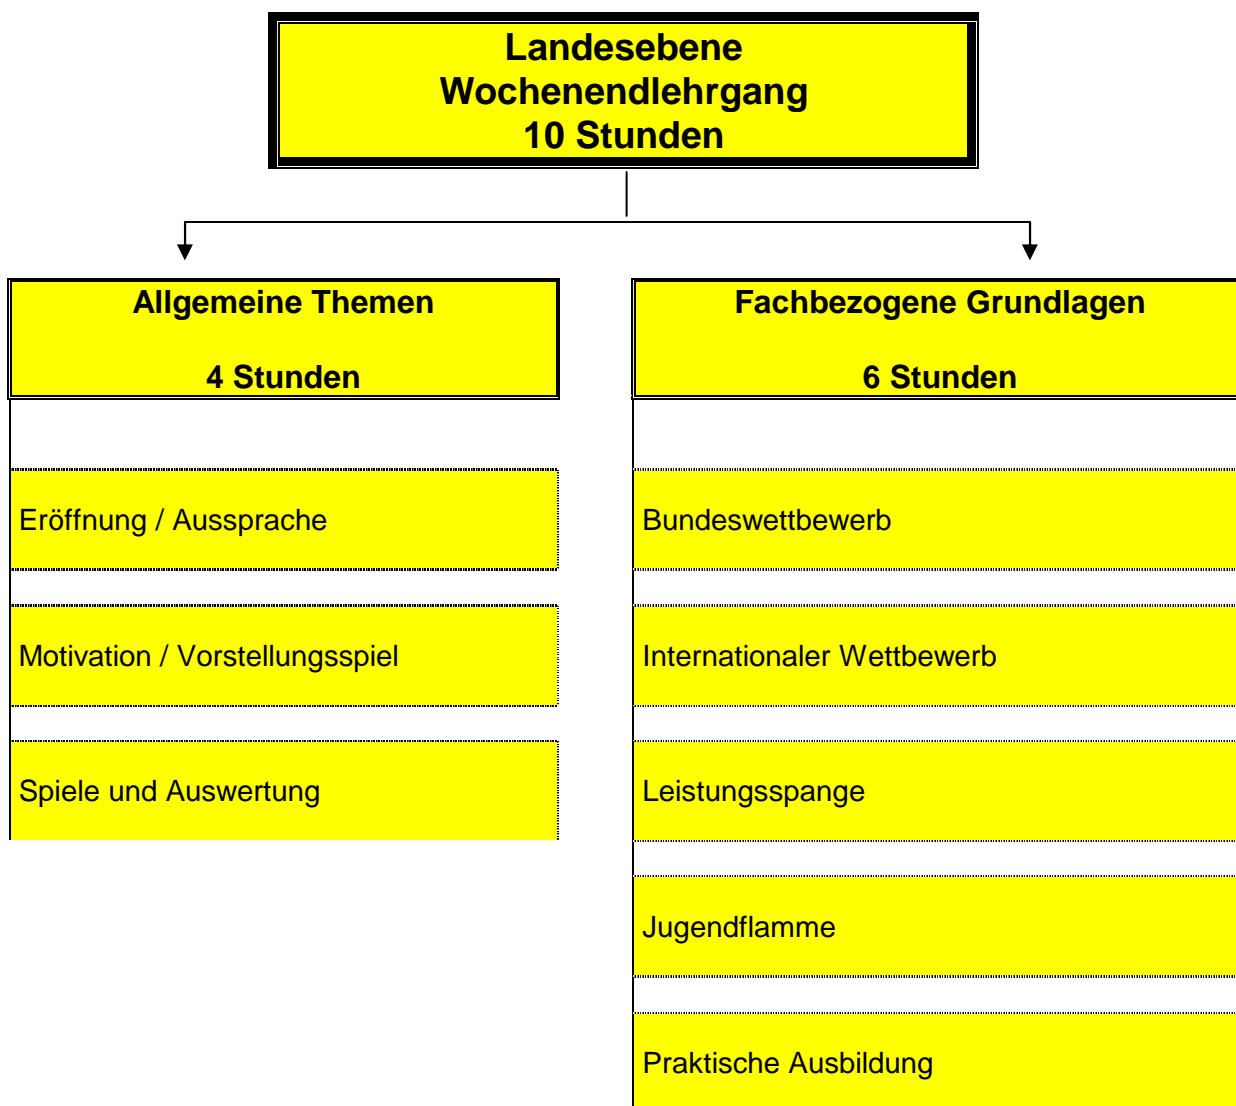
Landesebene
Wochenendlehrgang
10 Stunden

Allgemeine Themen

4 Stunden

Eröffnung / Aussprache

Motivation / Vorstellungsspiel

Spiele und Auswertung

Fachbezogene Grundlagen

6 Stunden

Bundeswettbewerb

Internationaler Wettbewerb

Leistungsspange

Jugendflamme

Praktische Ausbildung